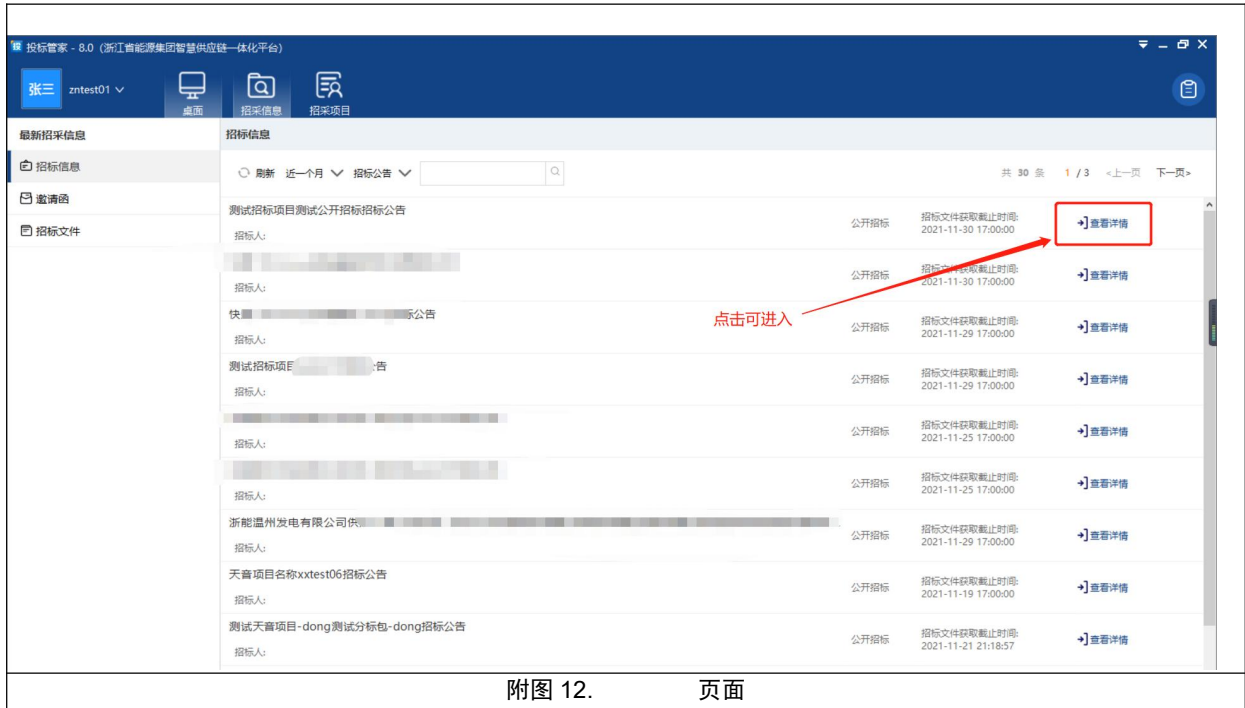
投标管家 - 8.0（浙江省能源集团智慧供应链一体化平台）

张三 zntest01

桌面 招采信息 招采项目

最新招采信息
招标信息
邀请函
招标文件

招标信息

刷新 近一个月 招标公告

共 30 条 1 / 3 <上一页 下一页>

| | | | |
|---|---|---|---|
| 测试招标项目测试公开招标招标公告<br>招标人: | 公开招标 | 招标文件获取截止时间: 2021-11-30 17:00:00 | 查看详情 |
| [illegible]<br>招标人: | 公开招标 | 招标文件获取截止时间: 2021-11-30 17:00:00 | 查看详情 |
| 快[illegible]标公告<br>招标人: | 公开招标 | 招标文件获取截止时间: 2021-11-29 17:00:00 | 查看详情 |
| 测试招标项目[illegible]告<br>招标人: | 公开招标 | 招标文件获取截止时间: 2021-11-29 17:00:00 | 查看详情 |
| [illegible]<br>招标人: | 公开招标 | 招标文件获取截止时间: 2021-11-25 17:00:00 | 查看详情 |
| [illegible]<br>招标人: | 公开招标 | 招标文件获取截止时间: 2021-11-25 17:00:00 | 查看详情 |
| 浙能温州发电有限公司供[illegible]<br>招标人: | 公开招标 | 招标文件获取截止时间: 2021-11-29 17:00:00 | 查看详情 |
| 天音项目名称xxtest06招标公告<br>招标人: | 公开招标 | 招标文件获取截止时间: 2021-11-19 17:00:00 | 查看详情 |
| 测试天音项目-dong测试分标包-dong招标公告<br>招标人: | 公开招标 | 招标文件获取截止时间: 2021-11-21 21:18:57 | 查看详情 |

点击可进入

附图 12. 页面